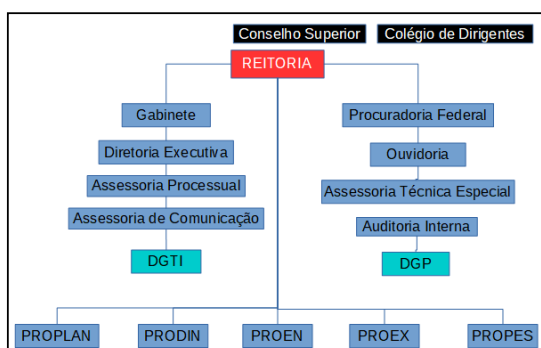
Conselho Superior

Colégio de Dirigentes

REITORIA

Gabinete

Diretoria Executiva

Assessoria Processual

Assessoria de Comunicação

DGTI

Procuradoria Federal

Ouvidoria

Assessoria Técnica Especial

Auditoria Interna

DGP

PROPLAN

PRODIN

PROEN

PROEX

PROPES